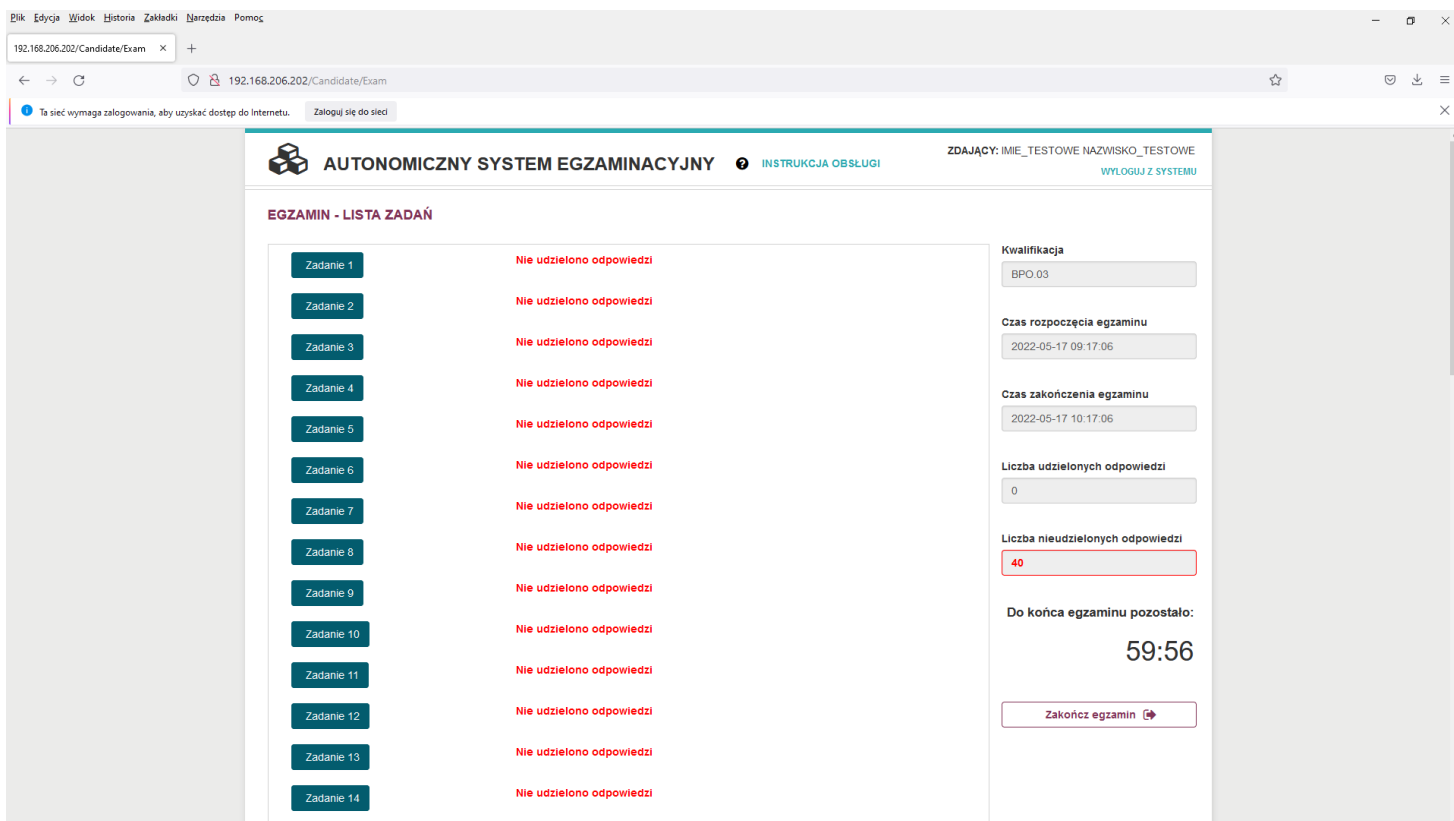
Plik Edycja Widok Historia Zakładki Narzędzia Pomoc

192.168.206.202/Candidate/Exam

192.168.206.202/Candidate/Exam

Ta sieć wymaga zalogowania, aby uzyskać dostęp do Internetu. Zaloguj się do sieci

AUTONOMICZNY SYSTEM EGZAMINACYJNY INSTRUKCJA OBSŁUGI

ZDAJĄCY: IMIE_TESTOWE NAZWISKO_TESTOWE
WYLOGUJ Z SYSTEMU

EGZAMIN - LISTA ZADAŃ

Zadanie 1 Nie udzielono odpowiedzi
Zadanie 2 Nie udzielono odpowiedzi
Zadanie 3 Nie udzielono odpowiedzi
Zadanie 4 Nie udzielono odpowiedzi
Zadanie 5 Nie udzielono odpowiedzi
Zadanie 6 Nie udzielono odpowiedzi
Zadanie 7 Nie udzielono odpowiedzi
Zadanie 8 Nie udzielono odpowiedzi
Zadanie 9 Nie udzielono odpowiedzi
Zadanie 10 Nie udzielono odpowiedzi
Zadanie 11 Nie udzielono odpowiedzi
Zadanie 12 Nie udzielono odpowiedzi
Zadanie 13 Nie udzielono odpowiedzi
Zadanie 14 Nie udzielono odpowiedzi

Kwalifikacja
BPO.03

Czas rozpoczęcia egzaminu
2022-05-17 09:17:06

Czas zakończenia egzaminu
2022-05-17 10:17:06

Liczba udzielonych odpowiedzi
0

Liczba nieudzielonych odpowiedzi
40

Do końca egzaminu pozostało:
59:56

Zakończ egzamin